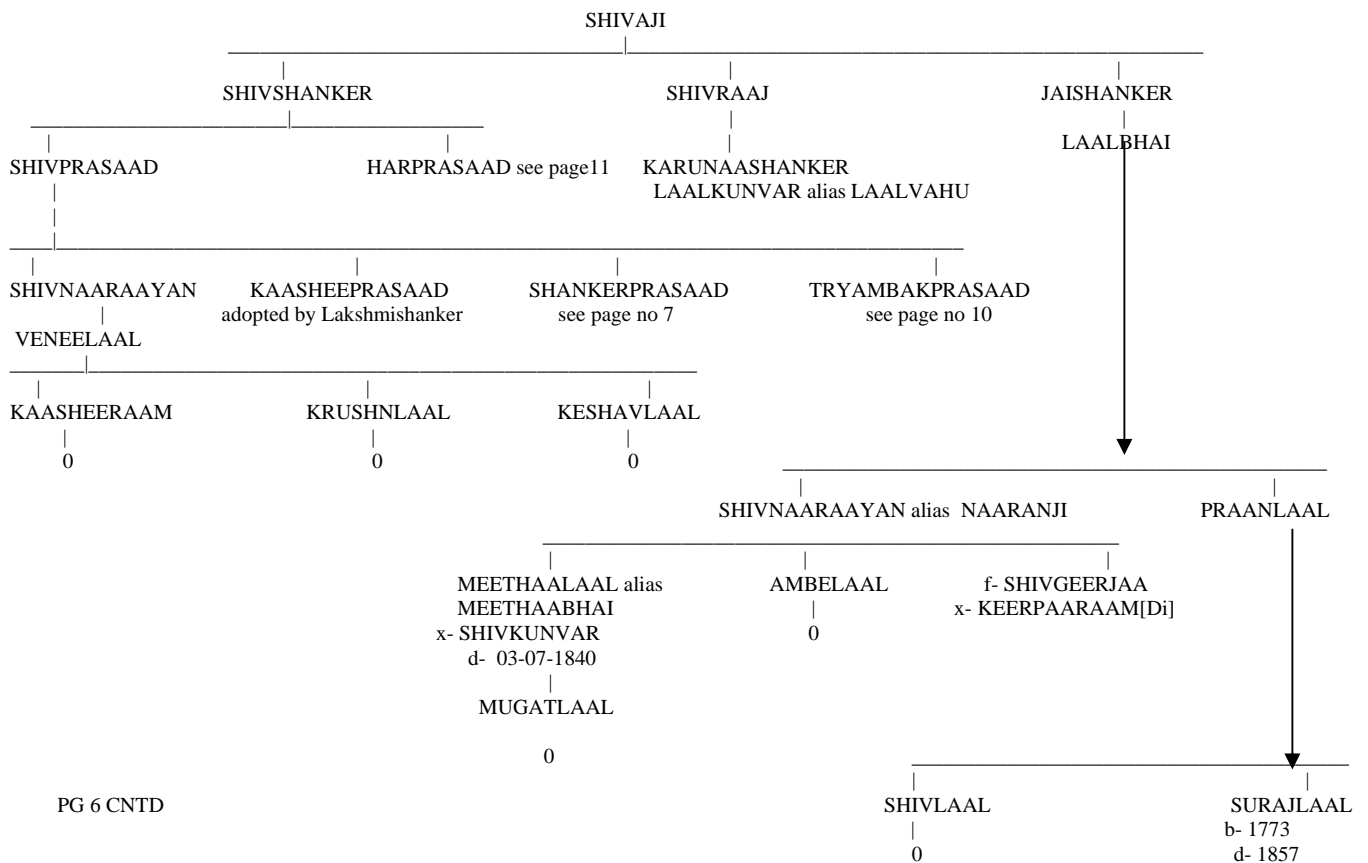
SHIVAJI

SHIVSHANKER

SHIVRAAJ

JAISHANKER

LAALBHAI

SHIVPRASAAD

HARPRASAAD see page11

KARUNAASHANKER
LAALKUNVAR alias LAALVAHU

SHIVNAARAAYAN

KAASHEEPRASAAD
adopted by Lakshmishanker

SHANKERPRASAAD
see page no 7

TRYAMBAKPRASAAD
see page no 10

VENEELAAL

KAASHEERAAM
0

KRUSHNLAAL
0

KESHAVLAAL
0

SHIVNAARAAYAN alias NAARANJI

PRAANLAAL

MEETHAALAAL alias
MEETHAABHAI
x- SHIVKUNVAR
d- 03-07-1840

MUGATLAAL

0

AMBELAAL
0

f- SHIVGEERJAA
x- KEERPAARAAM[Di]

PG 6 CNTD

SHIVLAAL
0

SURAJLAAL
b- 1773
d- 1857